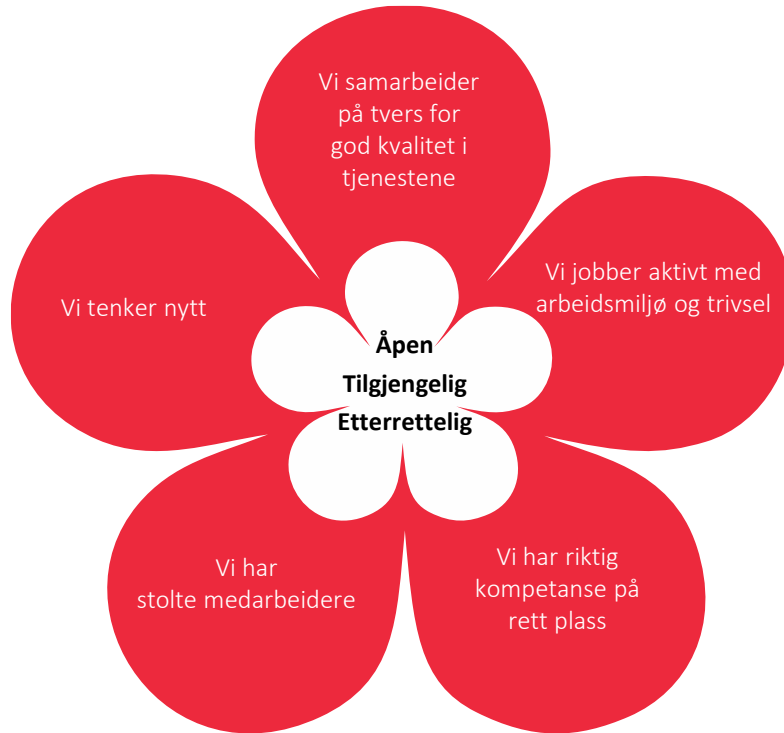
Vi samarbeider på tvers for god kvalitet i tjenestene

Vi tenker nytt

Vi jobber aktivt med arbeidsmiljø og trivsel

Åpen
Tilgjengelig
Etterrettelig

Vi har stolte medarbeidere

Vi har riktig kompetanse på rett plass